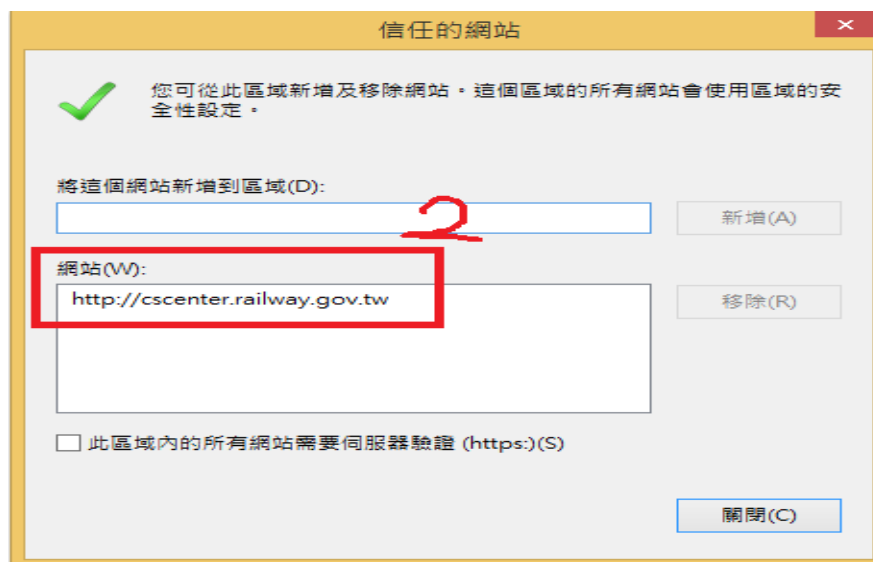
信任的網站

您可從此區域新增及移除網站。這個區域的所有網站會使用區域的安全性設定。

將這個網站新增到區域(D):

新增(A)

2

網站(W):

http://cscenter.railway.gov.tw

移除(R)

此區域內的所有網站需要伺服器驗證 (https:)(S)

關閉(C)